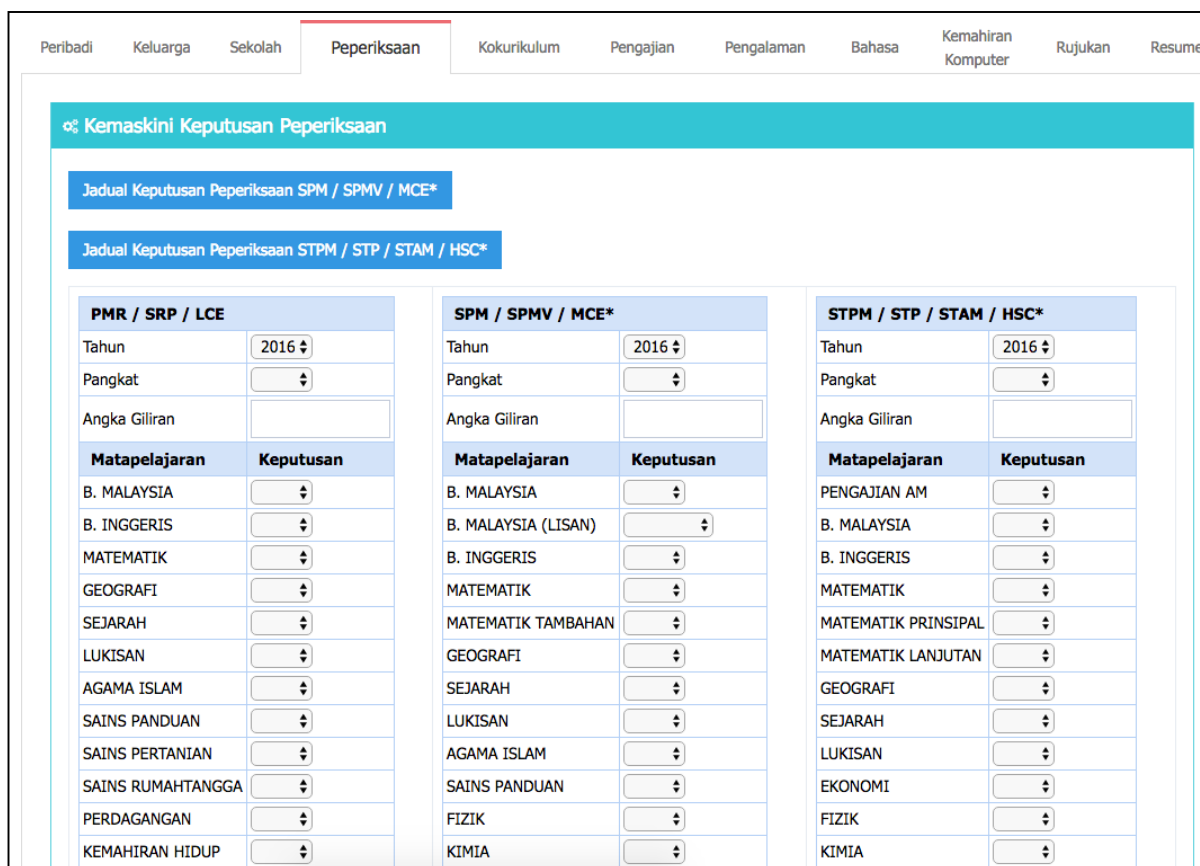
Peribadi Keluarga Sekolah Peperiksaan Kokurikulum Pengajian Pengalaman Bahasa Kemahiran Komputer Rujukan Resume

Kemaskini Keputusan Peperiksaan

Jadual Keputusan Peperiksaan SPM / SPMV / MCE*

Jadual Keputusan Peperiksaan STPM / STP / STAM / HSC*

| PMR / SRP / LCE | |
|---|---|
| Tahun | 2016 |
| Pangkat | |
| Angka Giliran | |
| Matapelajaran | Keputusan |
| B. MALAYSIA | |
| B. INGGERIS | |
| MATEMATIK | |
| GEOGRAFI | |
| SEJARAH | |
| LUKISAN | |
| AGAMA ISLAM | |
| SAINS PANDUAN | |
| SAINS PERTANIAN | |
| SAINS RUMAHTANGGA | |
| PERDAGANGAN | |
| KEMAHIRAN HIDUP | |

| SPM / SPMV / MCE* | |
|---|---|
| Tahun | 2016 |
| Pangkat | |
| Angka Giliran | |
| Matapelajaran | Keputusan |
| B. MALAYSIA | |
| B. MALAYSIA (LISAN) | |
| B. INGGERIS | |
| MATEMATIK | |
| MATEMATIK TAMBAHAN | |
| GEOGRAFI | |
| SEJARAH | |
| LUKISAN | |
| AGAMA ISLAM | |
| SAINS PANDUAN | |
| FIZIK | |
| KIMIA | |

| STPM / STP / STAM / HSC* | |
|---|---|
| Tahun | 2016 |
| Pangkat | |
| Angka Giliran | |
| Matapelajaran | Keputusan |
| PENGAJIAN AM | |
| B. MALAYSIA | |
| B. INGGERIS | |
| MATEMATIK | |
| MATEMATIK PRINSIPAL | |
| MATEMATIK LANJUTAN | |
| GEOGRAFI | |
| SEJARAH | |
| LUKISAN | |
| EKONOMI | |
| FIZIK | |
| KIMIA | |